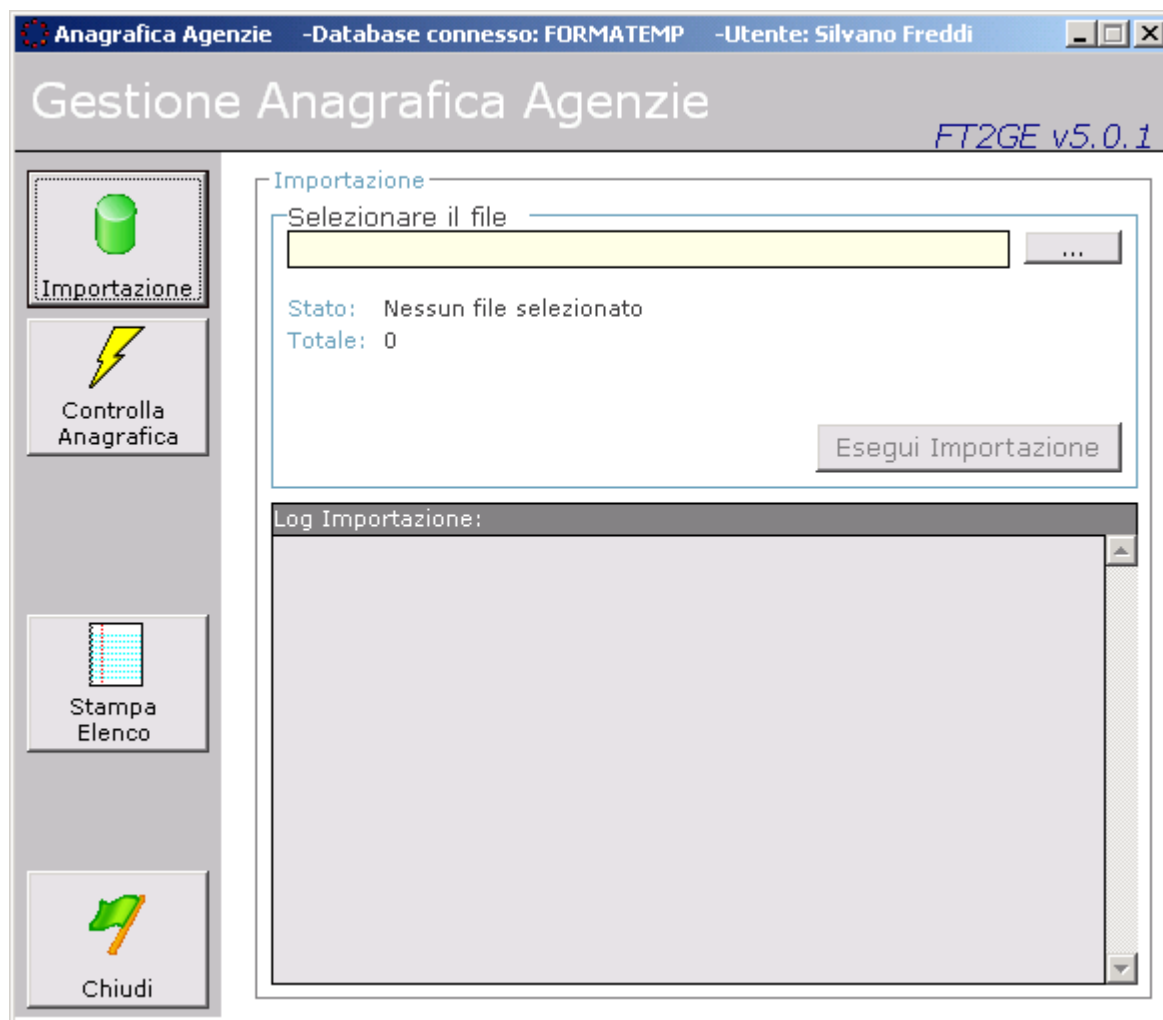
Anagrafica Agenzie -Database connesso: FORMATEMP -Utente: Silvano Freddi

Gestione Anagrafica Agenzie

FT2GE v5.0.1

Importazione

Controlla Anagrafica

Stampa Elenco

Chiudi

Importazione

Selezionare il file

...

Stato: Nessun file selezionato
Totale: 0

Esegui Importazione

Log Importazione: